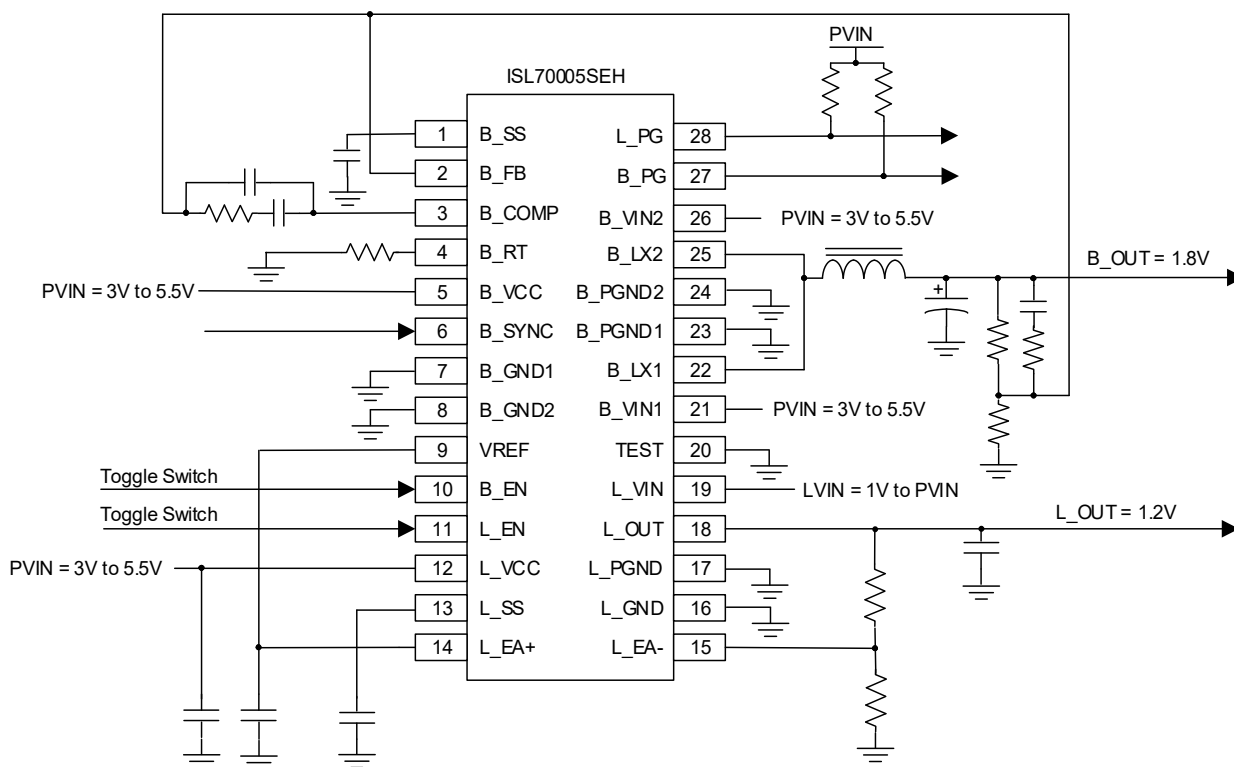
PVIN

ISL70005SEH

1 B_SS
2 B_FB
3 B_COMP
4 B_RT
5 B_VCC
6 B_SYNC
7 B_GND1
8 B_GND2
9 VREF
10 B_EN
11 L_EN
12 L_VCC
13 L_SS
14 L_EA+

28 L_PG
27 B_PG
26 B_VIN2
25 B_LX2
24 B_PGND2
23 B_PGND1
22 B_LX1
21 B_VIN1
20 TEST
19 L_VIN
18 L_OUT
17 L_PGND
16 L_GND
15 L_EA-

PVIN = 3V to 5.5V

B_OUT = 1.8V

+

PVIN = 3V to 5.5V

PVIN = 3V to 5.5V

Toggle Switch

LVIN = 1V to PVIN

Toggle Switch

L_OUT = 1.2V

PVIN = 3V to 5.5V